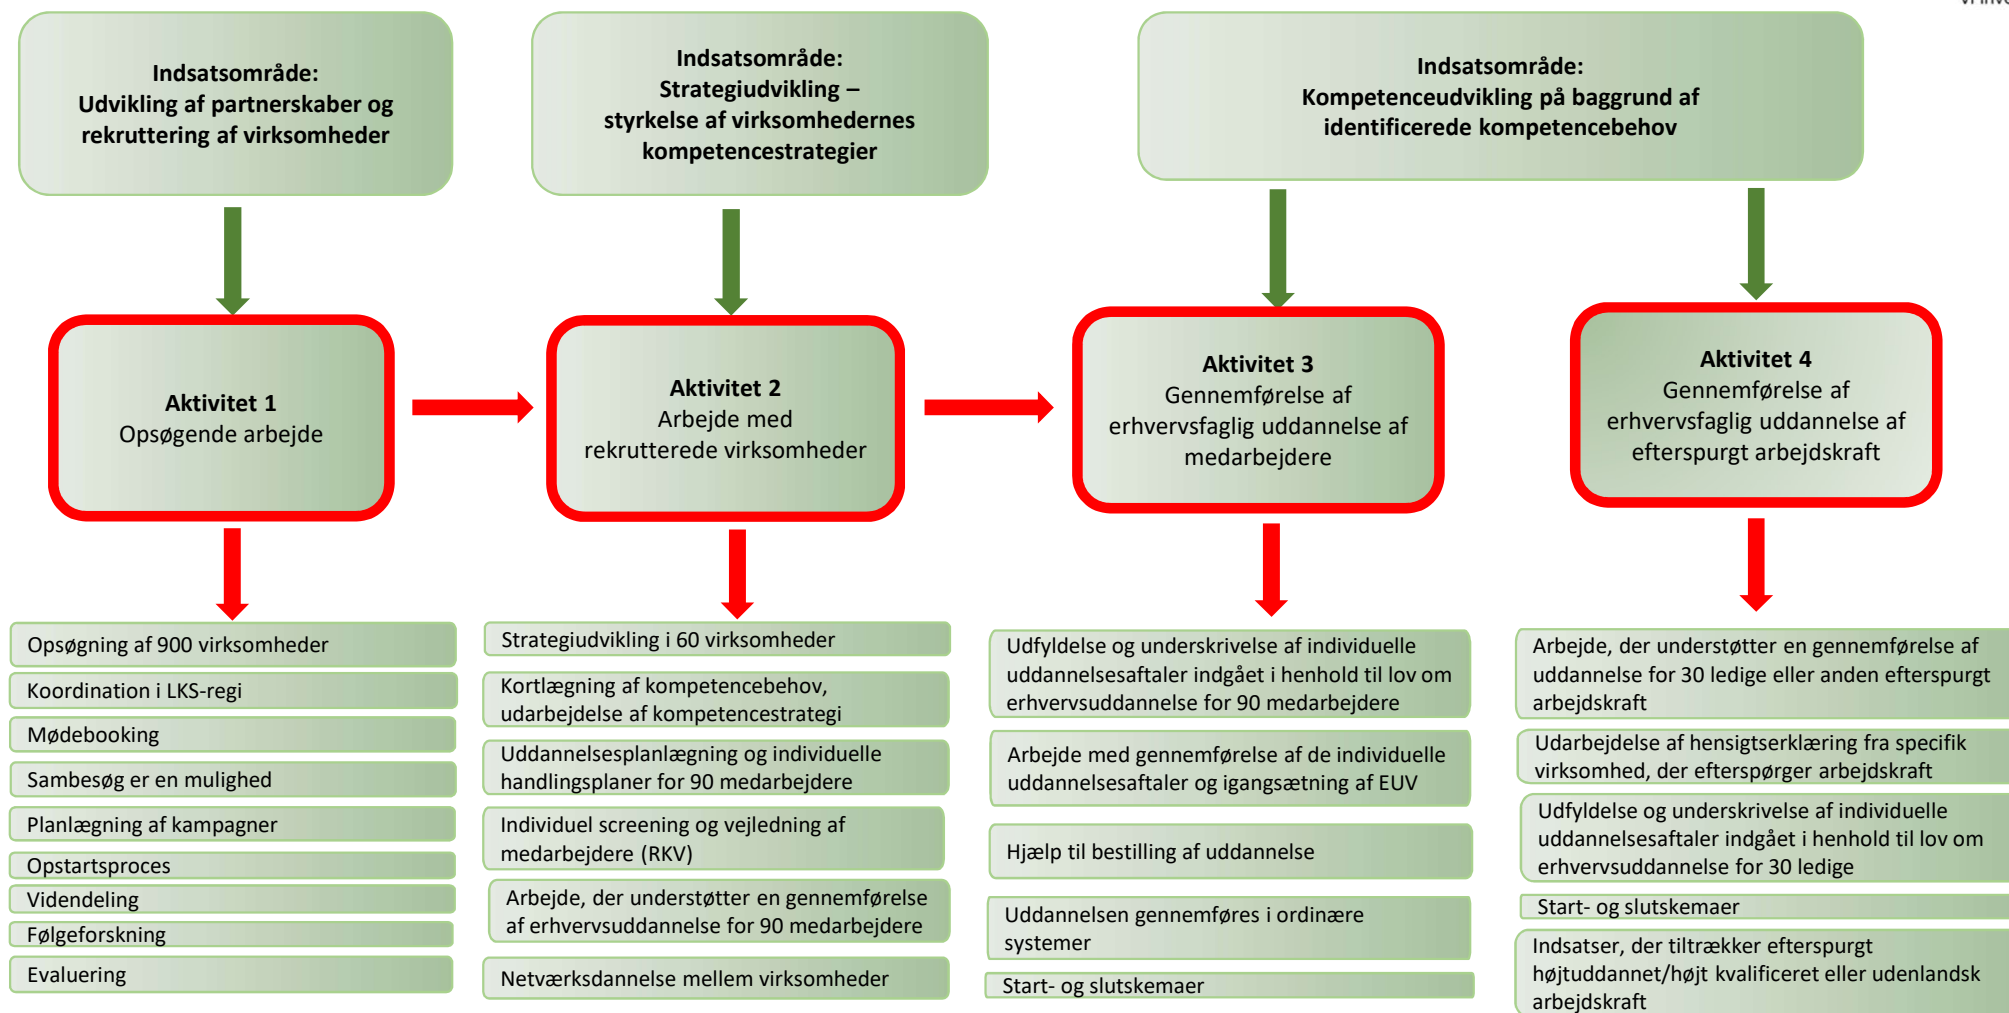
Indsatsområde:
Udvikling af partnerskaber og rekruttering af virksomheder

Indsatsområde:
Strategiudvikling – styrkelse af virksomhedernes kompetencestrategier

Indsatsområde:
Kompetenceudvikling på baggrund af identificerede kompetencebehov

Aktivitet 1
Opsøgende arbejde

Aktivitet 2
Arbejde med rekrutterede virksomheder

Aktivitet 3
Gennemførelse af erhvervsfaglig uddannelse af medarbejdere

Aktivitet 4
Gennemførelse af erhvervsfaglig uddannelse af efterspurgt arbejdskraft

Opsøgning af 900 virksomheder

Koordination i LKS-regi

Mødebooking

Sambesøg er en mulighed

Planlægning af kampagner

Opstartsproces

Videndeling

Følgeforskning

Evaluering

Strategiudvikling i 60 virksomheder

Kortlægning af kompetencebehov, udarbejdelse af kompetencestrategi

Uddannelsesplanlægning og individuelle handlingsplaner for 90 medarbejdere

Individuel screening og vejledning af medarbejdere (RKV)

Arbejde, der understøtter en gennemførelse af erhvervsuddannelse for 90 medarbejdere

Netværksdannelse mellem virksomheder

Udfyldelse og underskrivelse af individuelle uddannelsesaftaler indgået i henhold til lov om erhvervsuddannelse for 90 medarbejdere

Arbejde med gennemførelse af de individuelle uddannelsesaftaler og igangsætning af EUV

Hjælp til bestilling af uddannelse

Uddannelsen gennemføres i ordinære systemer

Start- og slutskemaer

Arbejde, der understøtter en gennemførelse af uddannelse for 30 ledige eller anden efterspurgt arbejdskraft

Udarbejdelse af hensigtserklæring fra specifik virksomhed, der efterspørger arbejdskraft

Udfyldelse og underskrivelse af individuelle uddannelsesaftaler indgået i henhold til lov om erhvervsuddannelse for 30 ledige

Start- og slutskemaer

Indsatser, der tiltrækker efterspurgt højtuddannet/højt kvalificeret eller udenlandsk arbejdskraft